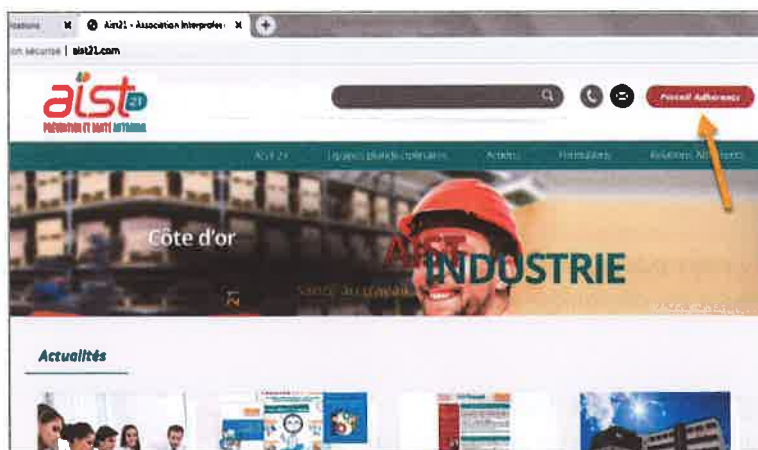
tations ✕ Aist21 - Association Interprofes ✕

on sécurisé | aist21.com

aist 21

PRÉVENTION ET SANTÉ AU TRAVAIL

Portail Adhérents

AIST 21 Equipes pluridisciplinaires Actions Formations Relations Adhérents

Côte d'or

INDUSTRIE

Santé au travail

Actualités